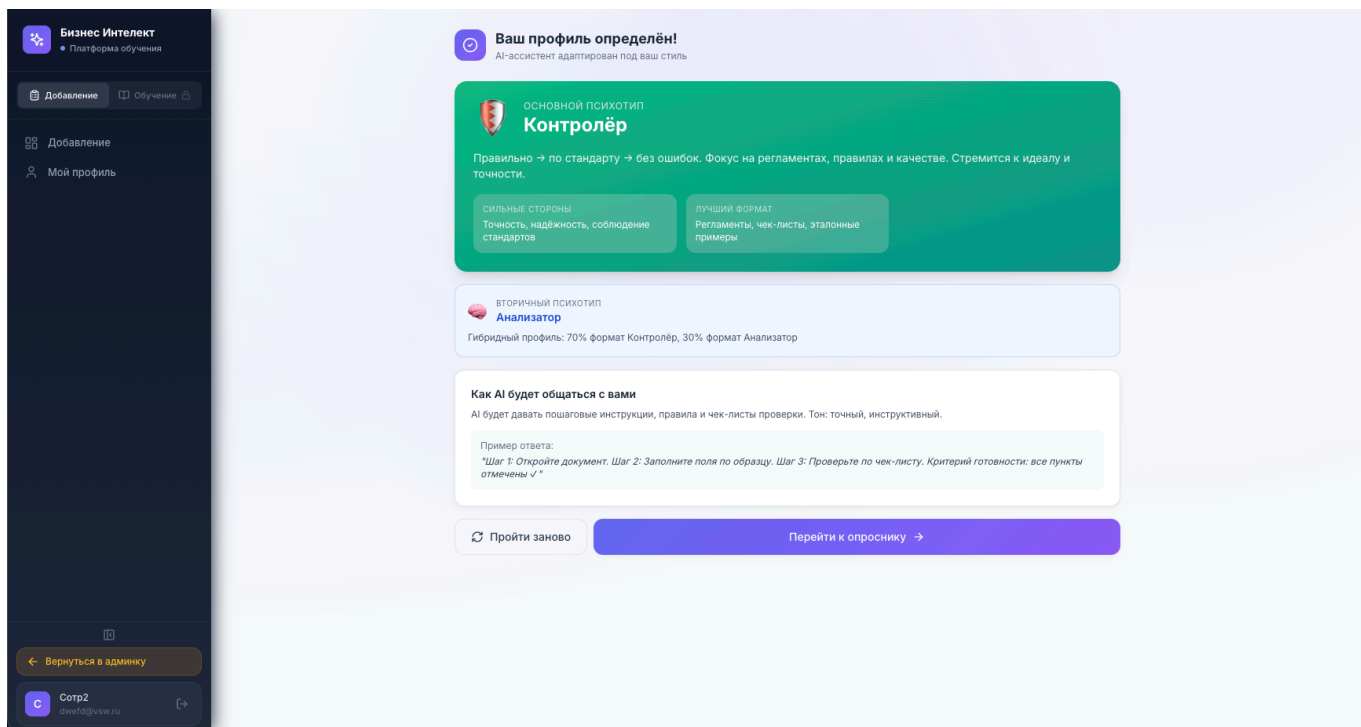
Бизнес Интелект
• Платформа обучения

Добавление
Обучение

Добавление
Мой профиль

← Вернуться в админку

C
Сотр2
dwefd@vsw.ru

Ваш профиль определён!
AI-ассистент адаптирован под ваш стиль

ОСНОВНОЙ ПСИХОТИП
Контролёр

Правильно → по стандарту → без ошибок. Фокус на регламентах, правилах и качестве. Стремится к идеалу и точности.

СИЛЬНЫЕ СТОРОНЫ
Точность, надёжность, соблюдение стандартов

ЛУЧШИЙ ФОРМАТ
Регламенты, чек-листы, эталонные примеры

ВТОРИЧНЫЙ ПСИХОТИП
Анализатор

Гибридный профиль: 70% формат Контролёр, 30% формат Анализатор

Как AI будет общаться с вами

AI будет давать пошаговые инструкции, правила и чек-листы проверки. Тон: точный, инструктивный.

Пример ответа:
"Шаг 1: Откройте документ. Шаг 2: Заполните поля по образцу. Шаг 3: Проверьте по чек-листу. Критерий готовности: все пункты отмечены ✓"

Пройти заново

Перейти к опроснику →